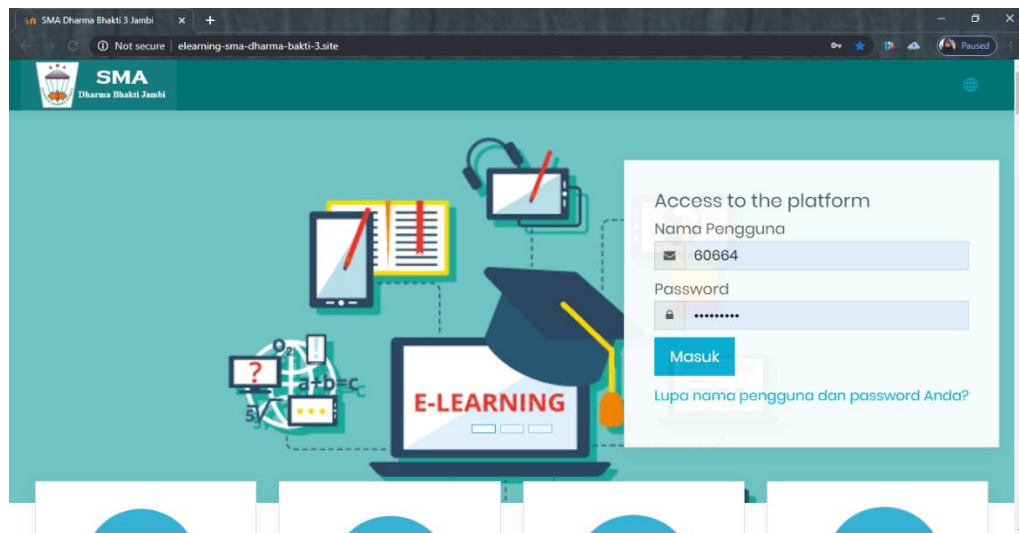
SMA Dharma Bhakti 3 Jambi ×
+
Not secure | elearning-sma-dharma-bakti-3.site
Paused

SMA
Dharma Bhakti Jambi

$O_2$
?
a+b=c
$5\sqrt{}$
E-LEARNING

Access to the platform
Nama Pengguna
60664
Password
•••••••••
Masuk
Lupa nama pengguna dan password Anda?